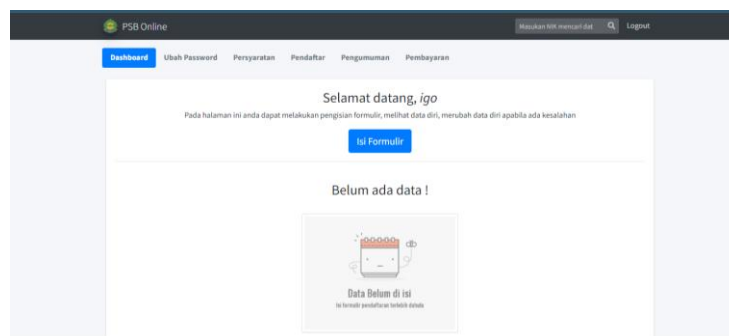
PSB Online

Masukan NIK mencari dat

Logout

Dashboard Ubah Password Persyaratan Pendaftar Pengumuman Pembayaran

Selamat datang, *igo*

Pada halaman ini anda dapat melakukan pengisian formulir, melihat data diri, merubah data diri apabila ada kesalahan

Isi Formulir

Belum ada data !

Data Belum di isi

Isi formulir pendaftaran terlebih dahulu